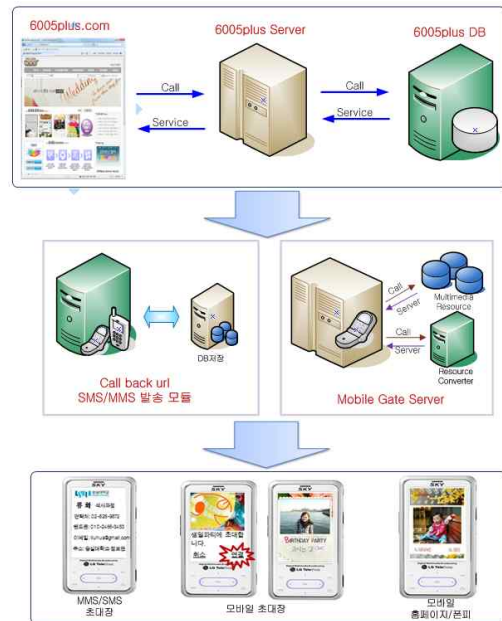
6005plus.com

6005plus Server

6005plus DB

Call

Service

Call

Service

DB저장

Call back url
SMS/MMS 발송 모듈

Call

Server

Multimedia Resource

Call

Server

Resource Converter

Mobile Gate Server

SKY

SKY

SKY

SKY

생일파티에 초대합니다.

BIRTHDAY PARTY

MMS/SMS
초대장

모바일 초대장

모바일
홈페이지/폰피